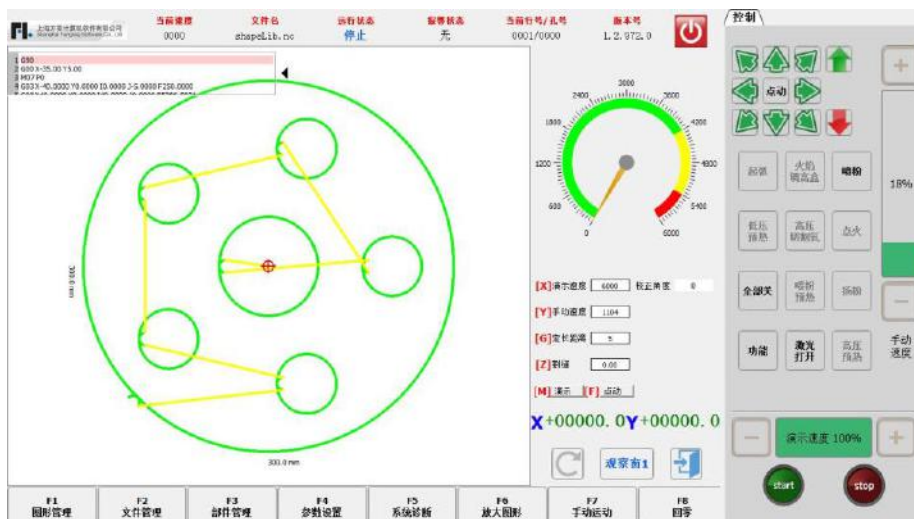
上海方菱计算机软件有限公司

当前速度
0000

文件名
shapeLib.nc

运行状态
停止

报警状态
无

当前行号/孔号
0001/0000

版本号
L2.972.0

1 G90
2 G00 X-35.00 Y5.00
3 M07P0
4 G03X-40.0000Y0.0000I0.0000J-5.0000F250.0000

300.0 mm

300.0 mm

3000
2400
3600
1800
4200
1200
4800
600
5400
0
6000

[X]演示速度 6000 校正角度 0
[Y]手动速度 1104
[G]定长距离 5
[Z]割缝 0.00
[M]演示 [F]点动

X+00000.0Y+00000.0

观察窗1

控制

点动

起弧
火焰割高盘
喷粉
低压预热
高压预热
点火
全部关
喷粉预热
扬粉
功能
激光打开
高压预热

18%

手动速度

演示速度 100%

start
stop

F1 图形管理
F2 文件管理
F3 部件管理
F4 参数设置
F5 系统诊断
F6 放大图形
F7 手动运动
F8 回零